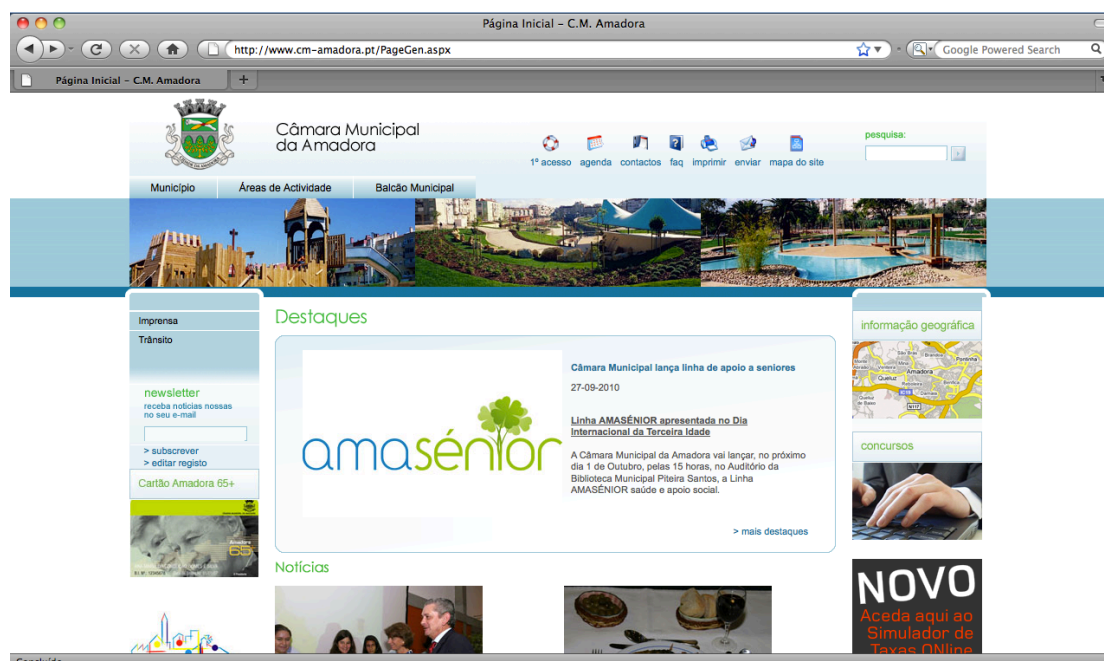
Página Inicial – C.M. Amadora

http://www.cm-amadora.pt/PageGen.aspx

Google Powered Search

Página Inicial – C.M. Amadora

Câmara Municipal da Amadora

1º acesso agenda contactos faq imprimir enviar mapa do site

pesquisa:

Município Áreas de Actividade Balcão Municipal

Imprensa
Trânsito

newsletter
receba notícias nossas no seu e-mail

> subscrever
> editar registo

Cartão Amadora 65+

Destaques

amasénior

Câmara Municipal lança linha de apoio a seniores

27-09-2010

Linha AMASÉNIOR apresentada no Dia Internacional da Terceira Idade

A Câmara Municipal da Amadora vai lançar, no próximo dia 1 de Outubro, pelas 15 horas, no Auditório da Biblioteca Municipal Piteira Santos, a Linha AMASÉNIOR saúde e apoio social.

> mais destaques

Notícias

informação geográfica

Amadora
Queluz

concursos

NOVO
Aceda aqui ao Simulador de Taxas ONline

Concluído